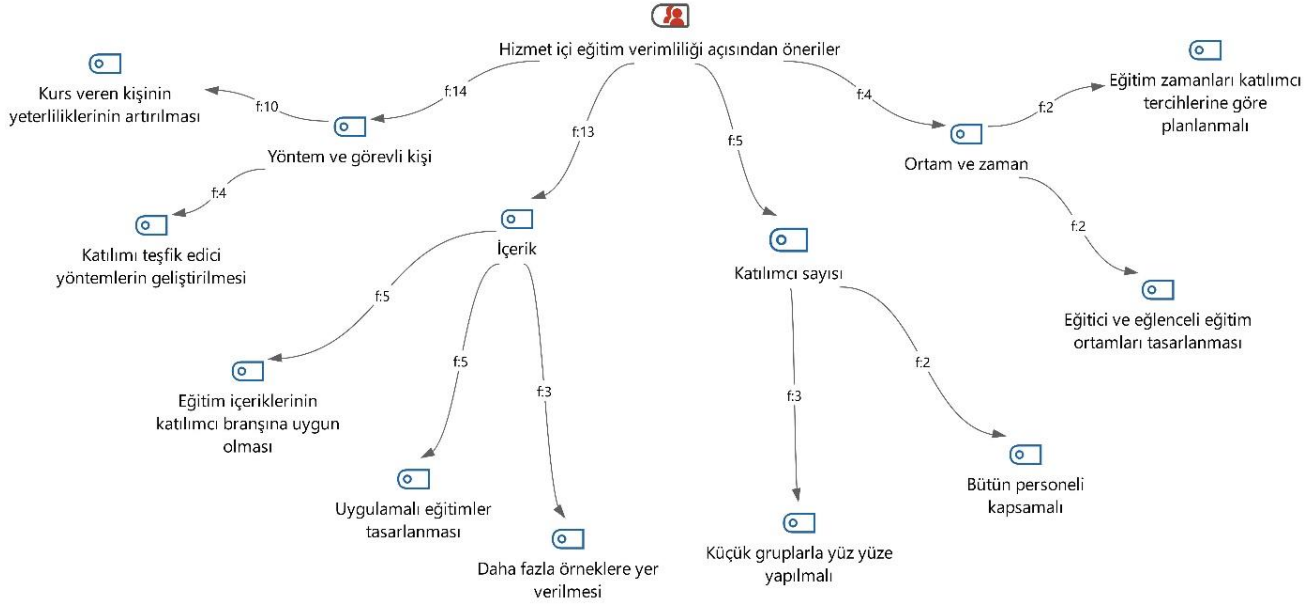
Hizmet içi eğitim verimliliği açısından öneriler

f:14

Yöntem ve görevli kişi

f:10

Kurs veren kişinin yeterliliklerinin artırılması

f:4

Katılımı teşfik edici yöntemlerin geliştirilmesi

f:13

İçerik

f:5

Eğitim içeriklerinin katılımcı branşına uygun olması

f:5

Uygulamalı eğitimler tasarlanması

f:3

Daha fazla örneklere yer verilmesi

f:5

Katılımcı sayısı

f:3

Küçük gruplarla yüz yüze yapılmalı

f:2

Bütün personeli kapsamalı

f:4

Ortam ve zaman

f:2

Eğitim zamanları katılımcı tercihlerine göre planlanmalı

f:2

Eğitici ve eğlenceli eğitim ortamları tasarlanması